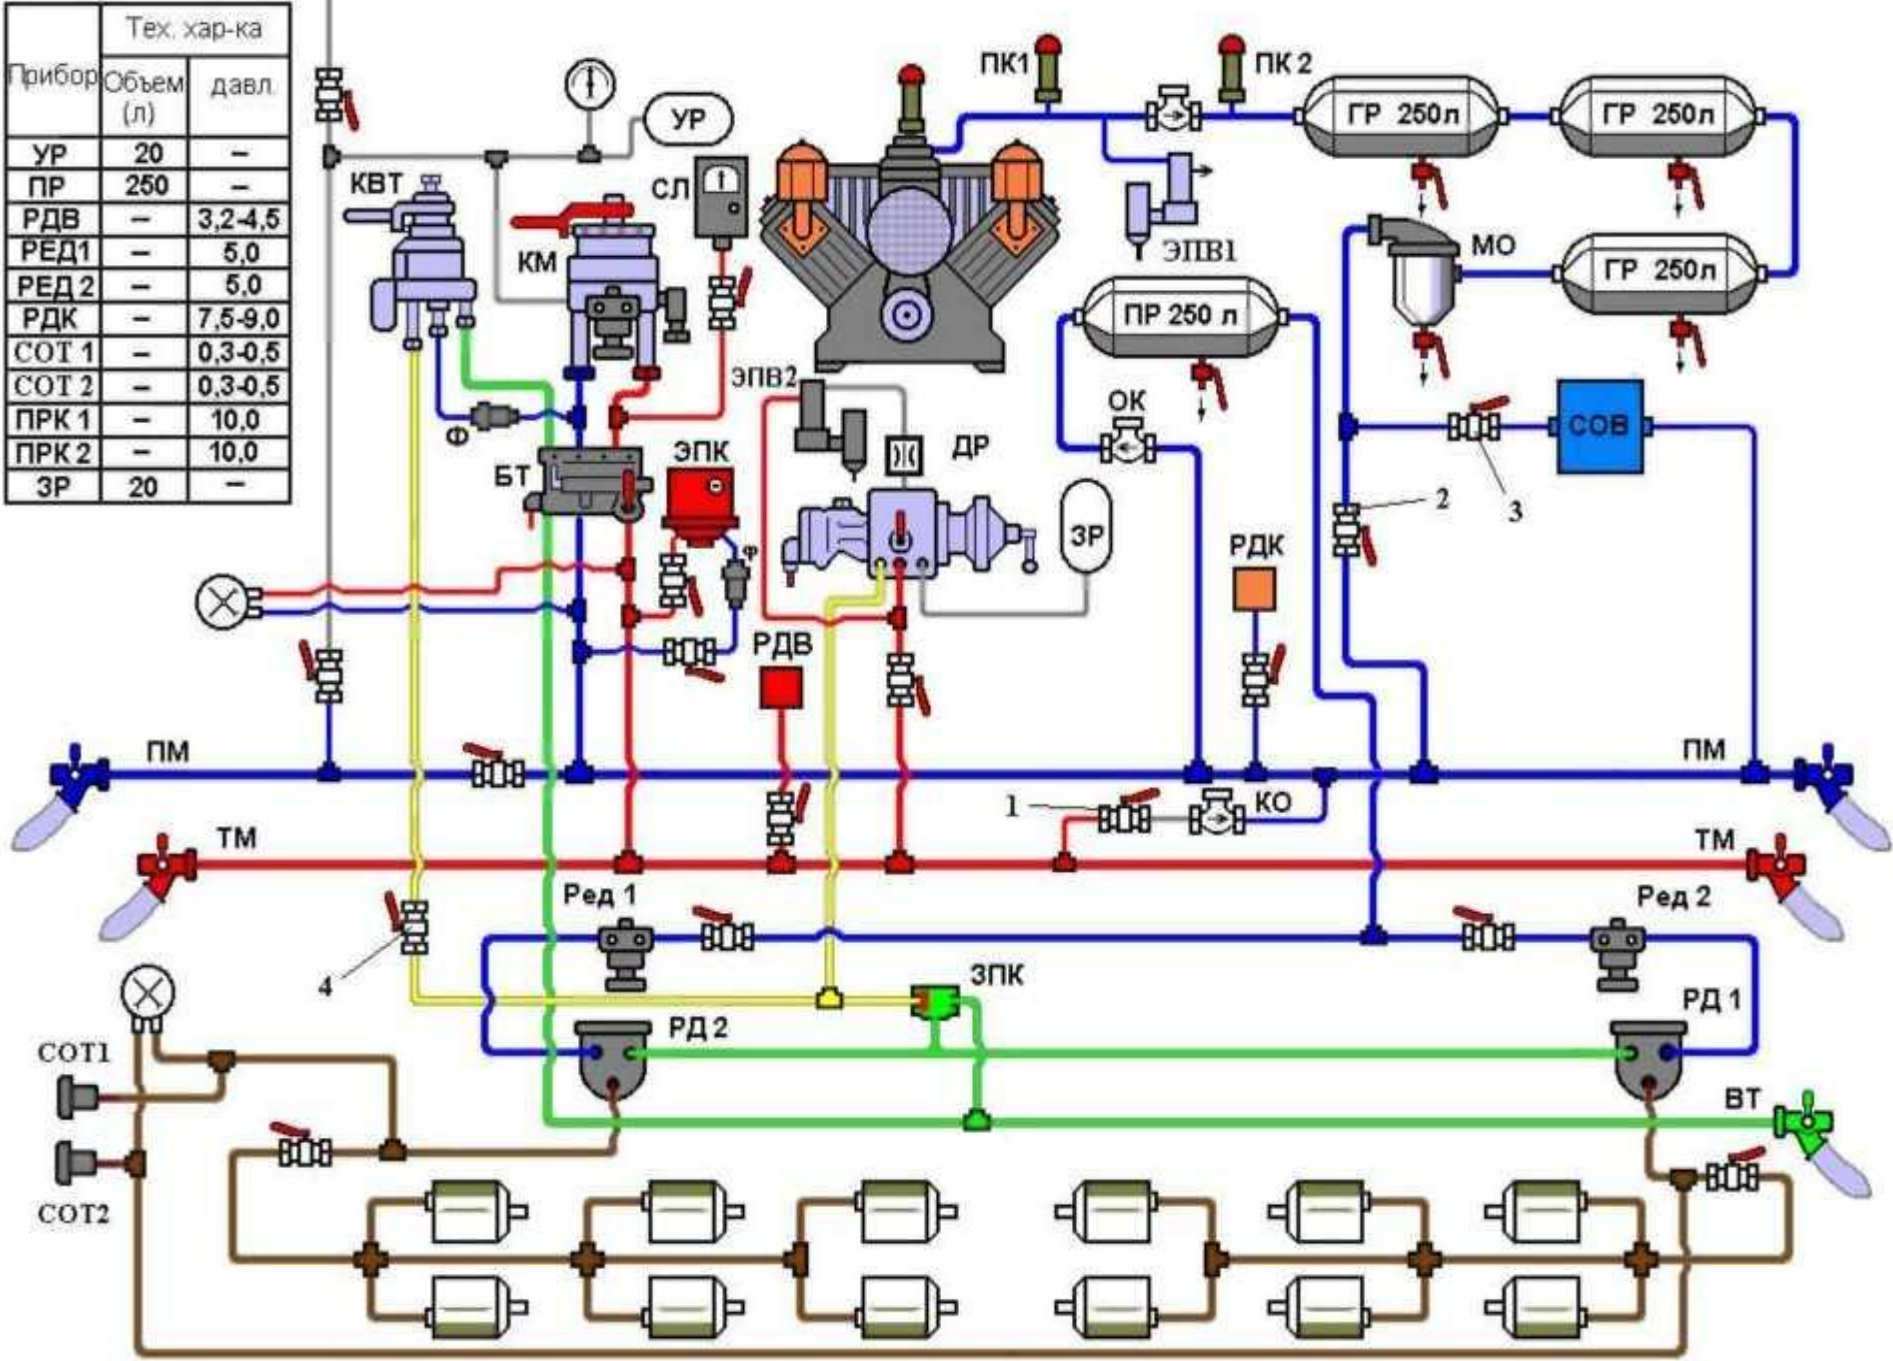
| Прибор | Тех. хар-ка Объем (л) | давл. |
|---|---|---|
| УР | 20 | – |
| ПР | 250 | – |
| РДВ | – | 3,2-4,5 |
| РЕД1 | – | 5,0 |
| РЕД 2 | – | 5,0 |
| РДК | – | 7,5-9,0 |
| СОТ 1 | – | 0,3-0,5 |
| СОТ 2 | – | 0,3-0,5 |
| ПРК 1 | – | 10,0 |
| ПРК 2 | – | 10,0 |
| ЗР | 20 | – |

УР
КВТ
СЛ
КМ
ПК1
ПК 2
ГР 250л
ГР 250л
ГР 250л
ЭПВ1
МО
ПР 250 л
ЭПВ2
Ф
БТ
ЭПК
ДР
ОК
ЗР
РДК
СОВ
2
3
Ф
РДВ
ПМ
ПМ
1
КО
ТМ
ТМ
Ред 1
Ред 2
4
ЗПК
РД 2
РД 1
СОТ1
СОТ2
ВТ